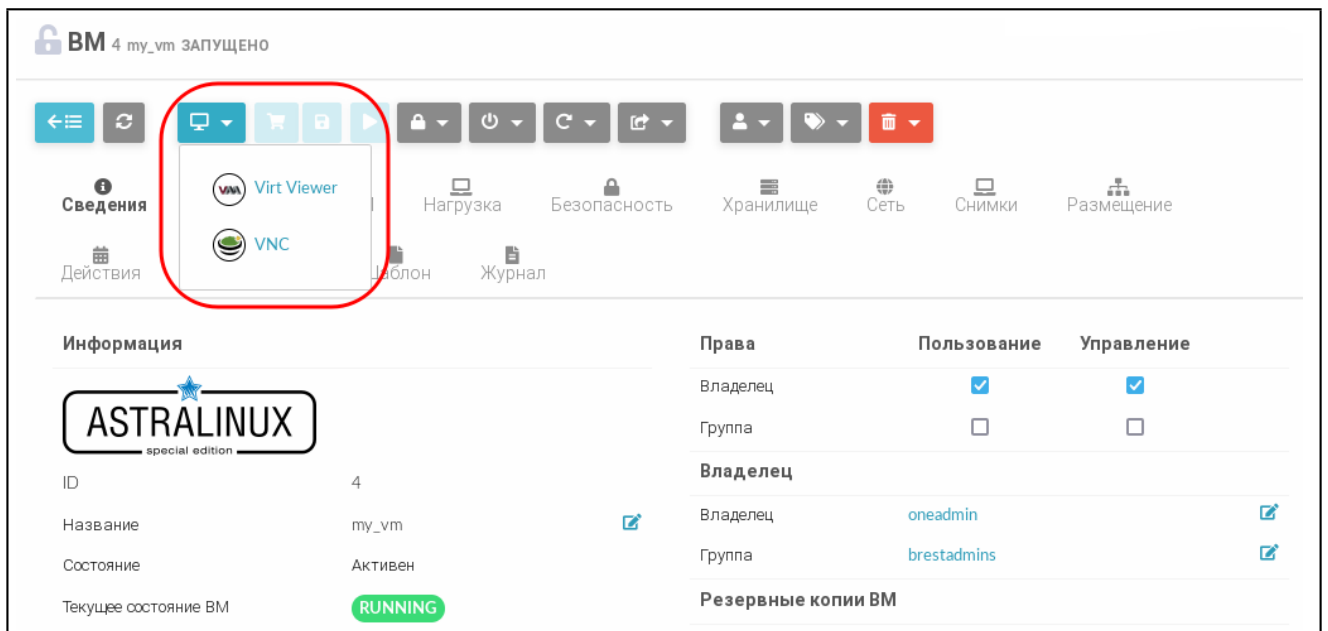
ВМ 4 my_vm ЗАПУЩЕНО

Virt Viewer
VNC

Сведения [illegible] Нагрузка Безопасность Хранилище Сеть Снимки Размещение
Действия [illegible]аблон Журнал

Информация

ASTRALINUX
special edition

| | | |
|---|---|---|
| ID | 4 | |
| Название | my_vm | |
| Состояние | Активен | |
| Текущее состояние ВМ | RUNNING | |

| Права | Пользование | Управление |
|---|---|---|
| Владелец | ☑ | ☑ |
| Группа | ☐ | ☐ |

Владелец

| | |
|---|---|
| Владелец | oneadmin |
| Группа | brestadmins |

Резервные копии ВМ